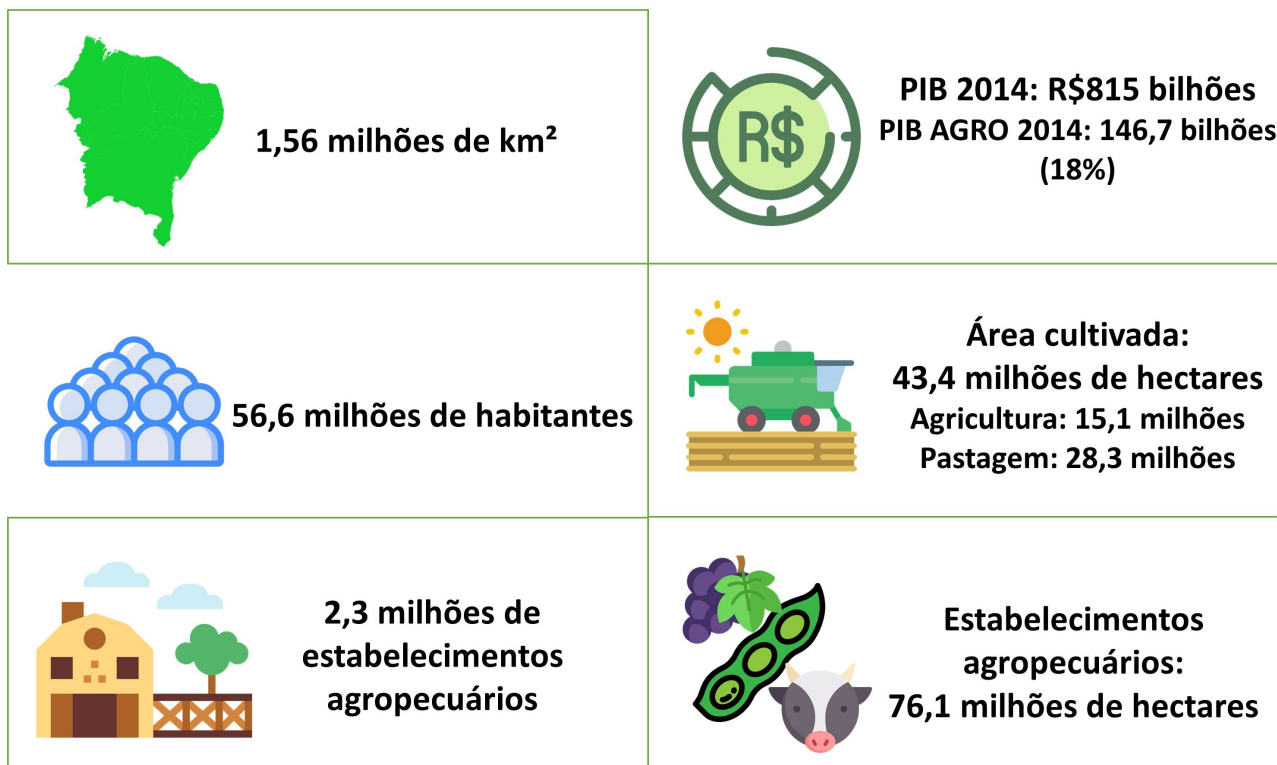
1,56 milhões de km²

R$

PIB 2014: R$815 bilhões
PIB AGRO 2014: 146,7 bilhões (18%)

56,6 milhões de habitantes

Área cultivada:
43,4 milhões de hectares
Agricultura: 15,1 milhões
Pastagem: 28,3 milhões

2,3 milhões de estabelecimentos agropecuários

Estabelecimentos agropecuários:
76,1 milhões de hectares